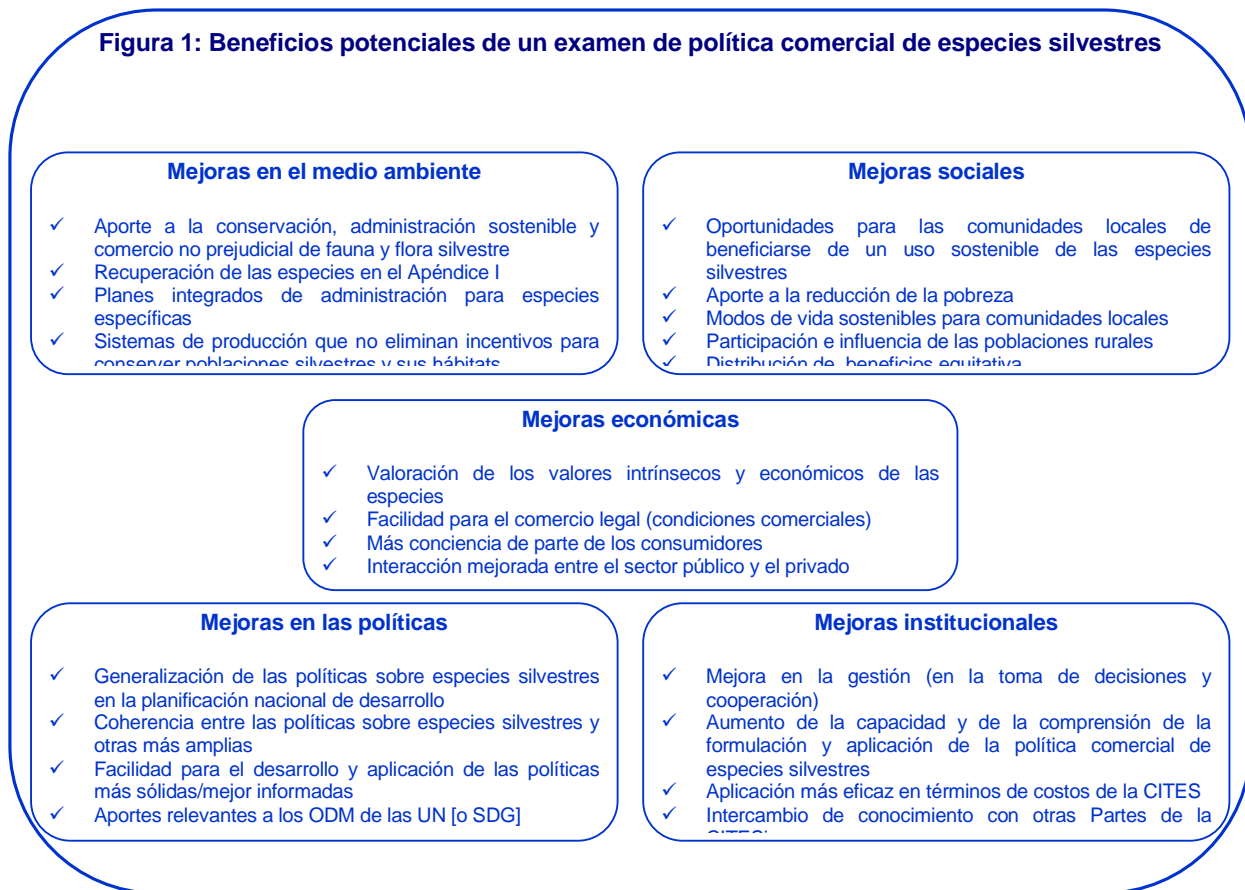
Figura 1: Beneficios potenciales de un examen de política comercial de especies silvestres

Mejoras en el medio ambiente

✓ Aporte a la conservación, administración sostenible y comercio no prejudicial de fauna y flora silvestre
✓ Recuperación de las especies en el Apéndice I
✓ Planes integrados de administración para especies específicas
✓ Sistemas de producción que no eliminan incentivos para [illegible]

Mejoras sociales

✓ Oportunidades para las comunidades locales de beneficiarse de un uso sostenible de las especies silvestres
✓ Aporte a la reducción de la pobreza
✓ Modos de vida sostenibles para comunidades locales
✓ Participación e influencia de las poblaciones rurales
✓ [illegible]

Mejoras económicas

✓ Valoración de los valores intrínsecos y económicos de las especies
✓ Facilidad para el comercio legal (condiciones comerciales)
✓ Más conciencia de parte de los consumidores
✓ Interacción mejorada entre el sector público y el privado

Mejoras en las políticas

✓ Generalización de las políticas sobre especies silvestres en la planificación nacional de desarrollo
✓ Coherencia entre las políticas sobre especies silvestres y otras más amplias
✓ Facilidad para el desarrollo y aplicación de las políticas más sólidas/mejor informadas
✓ Aportes relevantes a los ODM de las UN [o SDG]

Mejoras institucionales

✓ Mejora en la gestión (en la toma de decisiones y cooperación)
✓ Aumento de la capacidad y de la comprensión de la formulación y aplicación de la política comercial de especies silvestres
✓ Aplicación más eficaz en términos de costos de la CITES
✓ Intercambio de conocimiento con otras Partes de la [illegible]